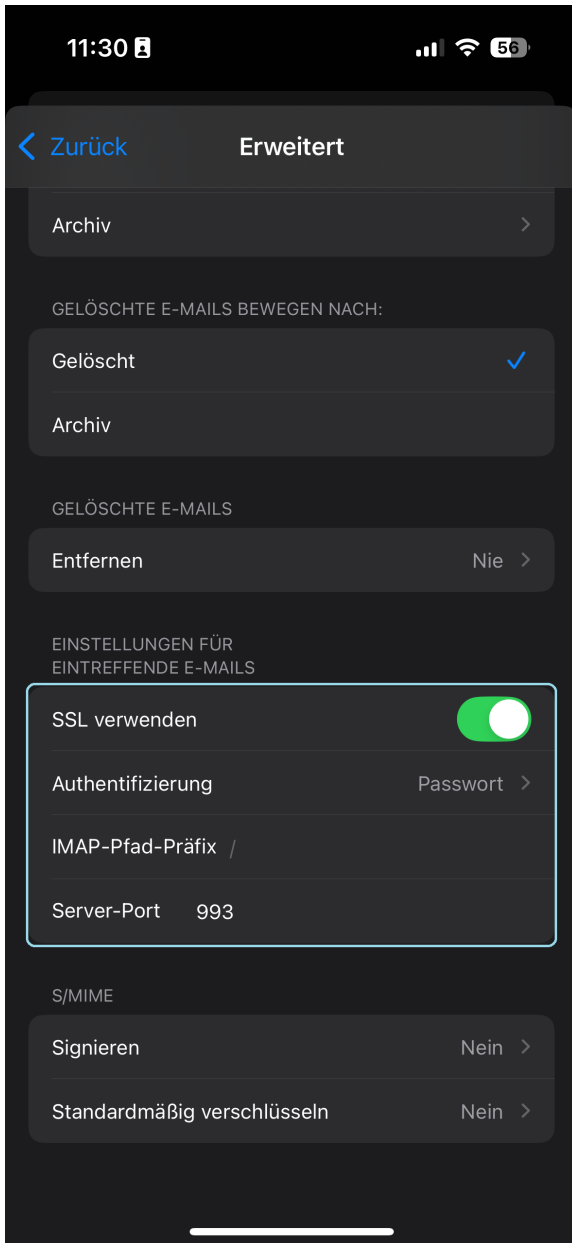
11:30

56

Zurück

Erweitert

Archiv

GELÖSCHTE E-MAILS BEWEGEN NACH:

Gelöscht

Archiv

GELÖSCHTE E-MAILS

Entfernen Nie

EINSTELLUNGEN FÜR EINTREFFENDE E-MAILS

SSL verwenden

Authentifizierung Passwort

IMAP-Pfad-Präfix /

Server-Port 993

S/MIME

Signieren Nein

Standardmäßig verschlüsseln Nein